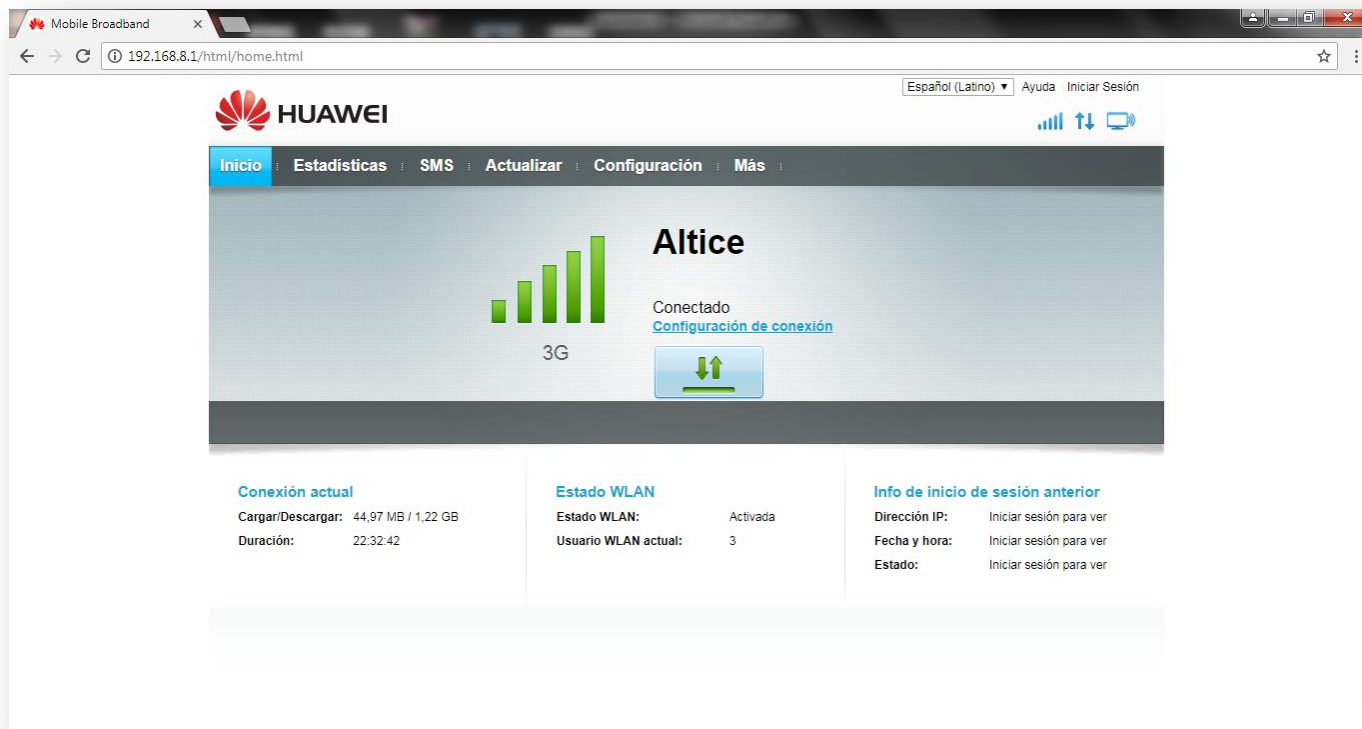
Mobile Broadband ×

192.168.8.1/html/home.html

Español (Latino) ▾ Ayuda Iniciar Sesión

HUAWEI

Inicio Estadísticas SMS Actualizar Configuración Más

Altice

Conectado
Configuración de conexión

3G

Conexión actual
Cargar/Descargar: 44,97 MB / 1,22 GB
Duración: 22:32:42

Estado WLAN
Estado WLAN: Activada
Usuario WLAN actual: 3

Info de inicio de sesión anterior
Dirección IP: Iniciar sesión para ver
Fecha y hora: Iniciar sesión para ver
Estado: Iniciar sesión para ver